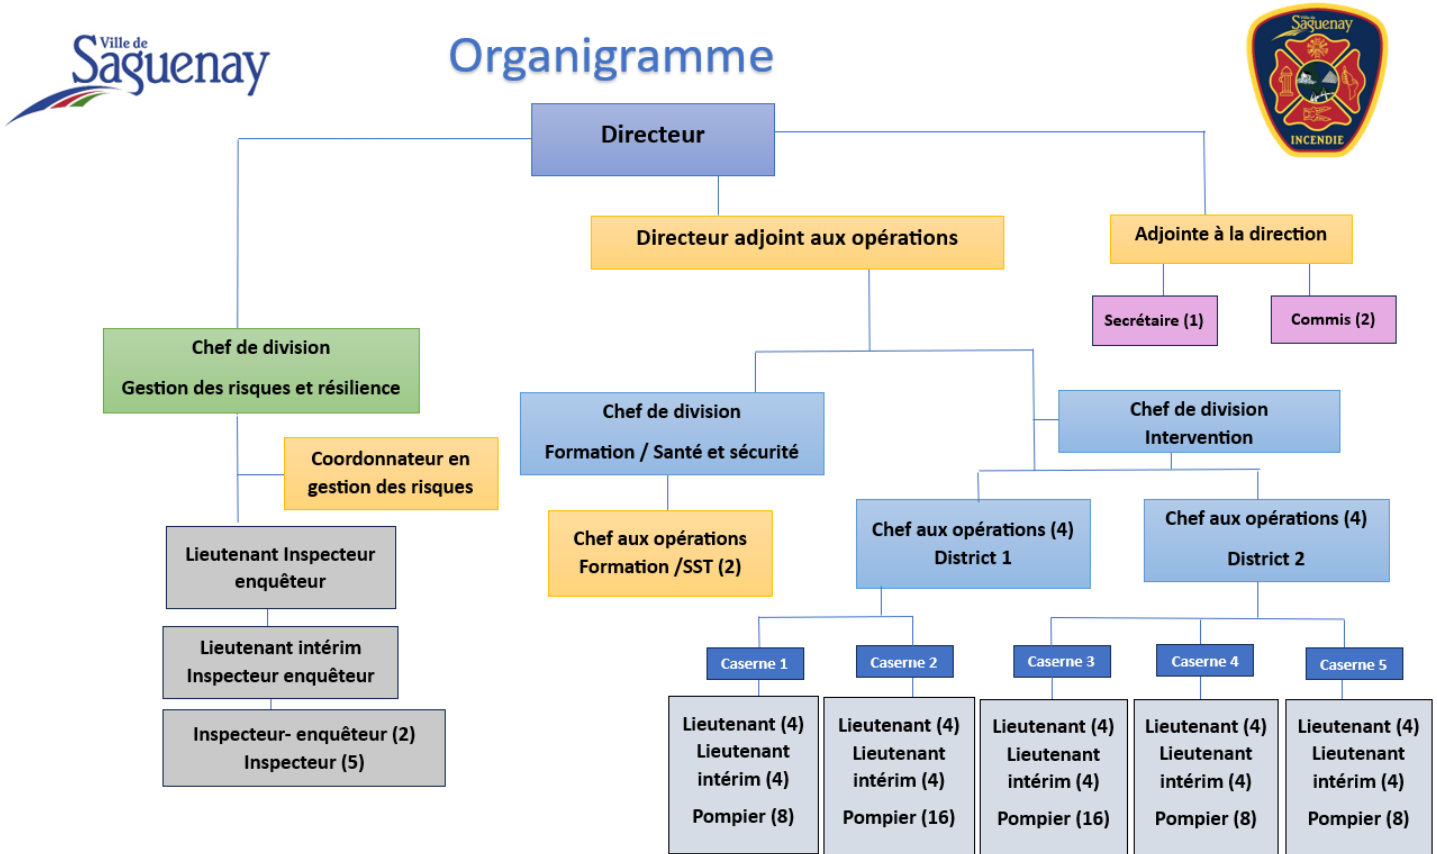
Ville de Saguenay

Organigramme

Ville de Saguenay INCENDIE

Directeur

Directeur adjoint aux opérations

Adjointe à la direction

Secrétaire (1)

Commis (2)

Chef de division

Gestion des risques et résilience

Coordonnateur en gestion des risques

Lieutenant Inspecteur enquêteur

Lieutenant intérim Inspecteur enquêteur

Inspecteur- enquêteur (2) Inspecteur (5)

Chef de division

Formation / Santé et sécurité

Chef aux opérations Formation /SST (2)

Chef de division Intervention

Chef aux opérations (4) District 1

Chef aux opérations (4) District 2

Caserne 1

Caserne 2

Caserne 3

Caserne 4

Caserne 5

Lieutenant (4) Lieutenant intérim (4) Pompier (8)

Lieutenant (4) Lieutenant intérim (4) Pompier (16)

Lieutenant (4) Lieutenant intérim (4) Pompier (16)

Lieutenant (4) Lieutenant intérim (4) Pompier (8)

Lieutenant (4) Lieutenant intérim (4) Pompier (8)